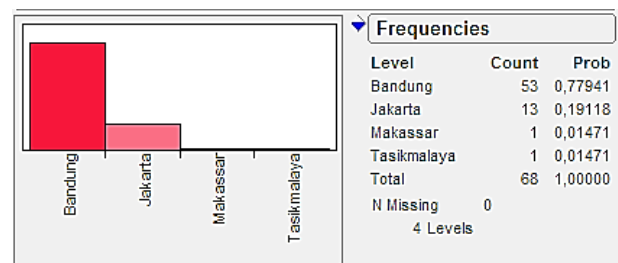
Bandung
Jakarta
Makassar
Tasikmalaya

Frequencies

| Level | Count | Prob |
|---|---|---|
| Bandung | 53 | 0,77941 |
| Jakarta | 13 | 0,19118 |
| Makassar | 1 | 0,01471 |
| Tasikmalaya | 1 | 0,01471 |
| Total | 68 | 1,00000 |

N Missing 0
4 Levels